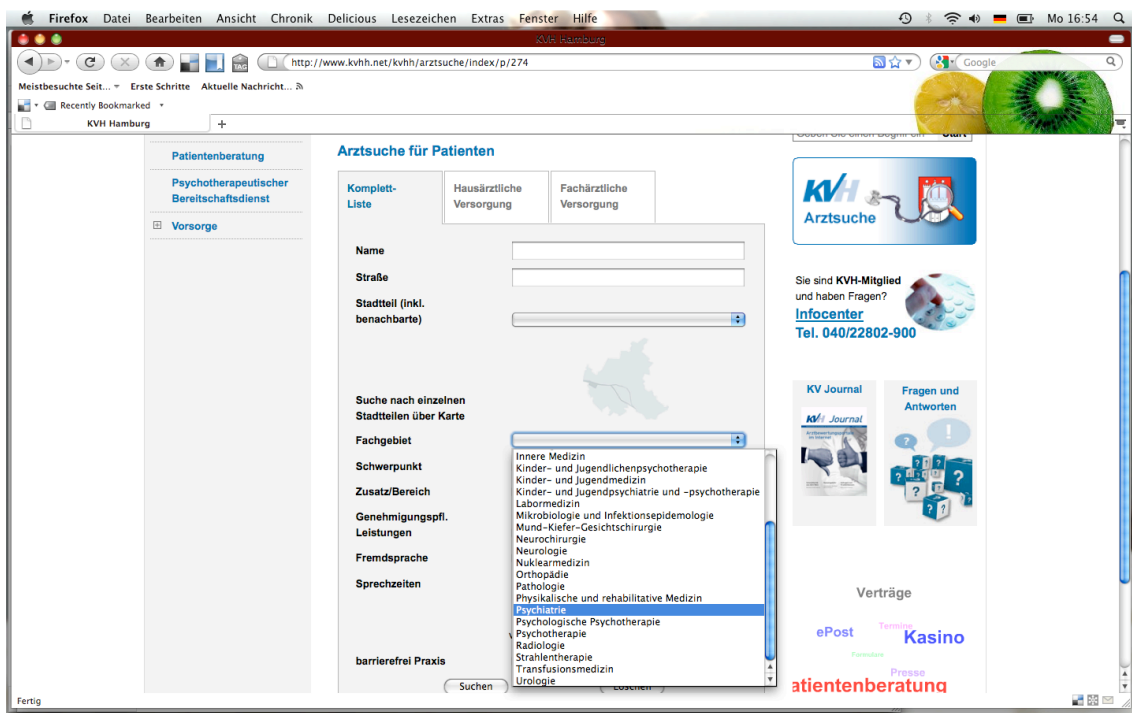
Firefox Datei Bearbeiten Ansicht Chronik Delicious Lesezeichen Extras Fenster Hilfe

Mo 16:54

KVH Hamburg

http://www.kvhh.net/kvhh/arztsuche/index/p/274

Google

Meistbesuchte Seit... Erste Schritte Aktuelle Nachricht...

Recently Bookmarked

KVH Hamburg

Patientenberatung

Psychotherapeutischer Bereitschaftsdienst

Vorsorge

Arztsuche für Patienten

| Komplett-Liste | Hausärztliche Versorgung | Fachärztliche Versorgung |
|---|---|---|

Name

Straße

Stadtteil (inkl. benachbarte)

Suche nach einzelnen Stadtteilen über Karte

Fachgebiet

Schwerpunkt

Zusatz/Bereich

Genehmigungspfl. Leistungen

Fremdsprache

Sprechzeiten

barrierefrei Praxis

Suchen

Löschen

Innere Medizin
Kinder- und Jugendlichenpsychotherapie
Kinder- und Jugendmedizin
Kinder- und Jugendpsychiatrie und -psychotherapie
Labormedizin
Mikrobiologie und Infektionsepidemologie
Mund-Kiefer-Gesichtschirurgie
Neurochirurgie
Neurologie
Nuklearmedizin
Orthopädie
Pathologie
Physikalische und rehabilitative Medizin
Psychiatrie
Psychologische Psychotherapie
Psychotherapie
Radiologie
Strahlentherapie
Transfusionsmedizin
Urologie

KVH Arztsuche

Sie sind KVH-Mitglied und haben Fragen?

Infocenter

Tel. 040/22802-900

KV Journal

KVH Journal

Fragen und Antworten

Verträge

ePost

Termine

Kasino

Presse

atientenberatung

Fertig